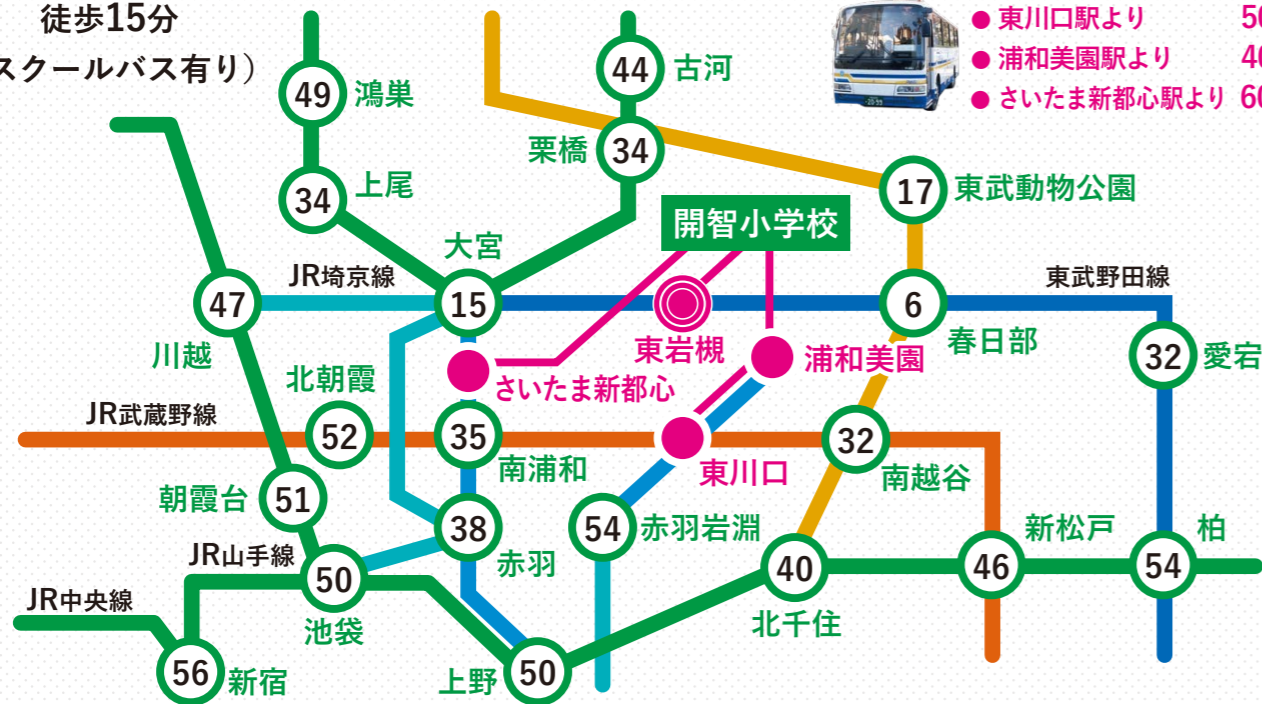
徒歩15分
スクールバス有り)

● 東川口駅より 50
● 浦和美園駅より 40
● さいたま新都心駅より 60

49 鴻巣
44 古河
34 上尾
34 栗橋
17 東武動物公園
大宮
開智小学校
JR埼京線
東武野田線
47
15
東岩槻
6
春日部
32 愛宕
川越
さいたま新都心
浦和美園
北朝霞
JR武蔵野線
52
35
東川口
32
南浦和
南越谷
朝霞台 51
新松戸
柏
38
54 赤羽岩淵
JR山手線
赤羽
50
40
46
54
JR中央線
池袋
北千住
56 新宿
上野 50